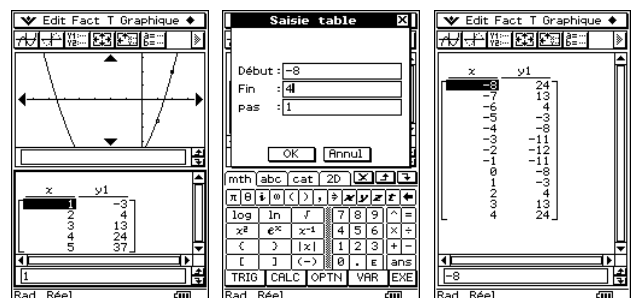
Edit Fact T Graphique

| x | y1 |
|---|---|
| 1 | −3 |
| 2 | 4 |
| 3 | 13 |
| 4 | 24 |
| 5 | 37 |

1

Rad Réel

Saisie table

Début : −8
Fin : 4
pas : 1

OK Annul

mth abc cat 2D

π θ i ∞ ( ) , ⇒ x y z t

log ln √ 7 8 9 ^ =
$x^2$ $e^x$ $x^{-1}$ 4 5 6 × ÷
( ) |x| 1 2 3 + −
[ ] (−) 0 . E ans
TRIG CALC OPTN VAR EXE

Rad Réel

Edit Fact T Graphique

| x | y1 |
|---|---|
| −8 | 24 |
| −7 | 13 |
| −6 | 4 |
| −5 | −3 |
| −4 | −8 |
| −3 | −11 |
| −2 | −12 |
| −1 | −11 |
| 0 | −8 |
| 1 | −3 |
| 2 | 4 |
| 3 | 13 |
| 4 | 24 |

−8

Rad Réel